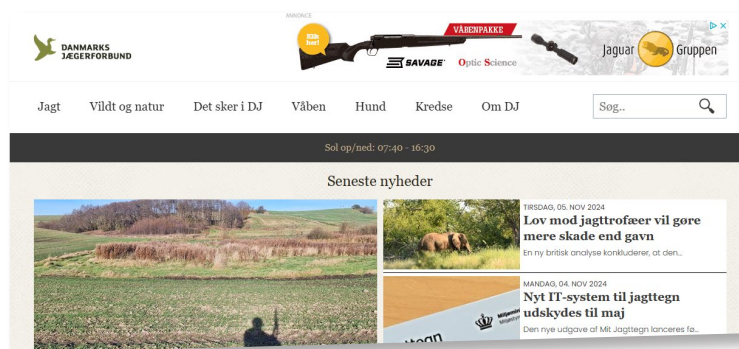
ANNONCE

DANMARKS JÆGERFORBUND

VÅBENPAKKE

SAVAGE Optic Science

Jaguar Gruppen

Jagt Vildt og natur Det sker i DJ Våben Hund Kredse Om DJ

Søg..

Sol op/ned: 07:40 - 16:30

Seneste nyheder

TIRSDAG, 05. NOV 2024
Lov mod jagttrofæer vil gøre mere skade end gavn
En ny britisk analyse konkluderer, at den...

MANDAG, 04. NOV 2024
Nyt IT-system til jagttegn udskydes til maj
Den nye udgave af Mit Jagttegn lanceres fø...